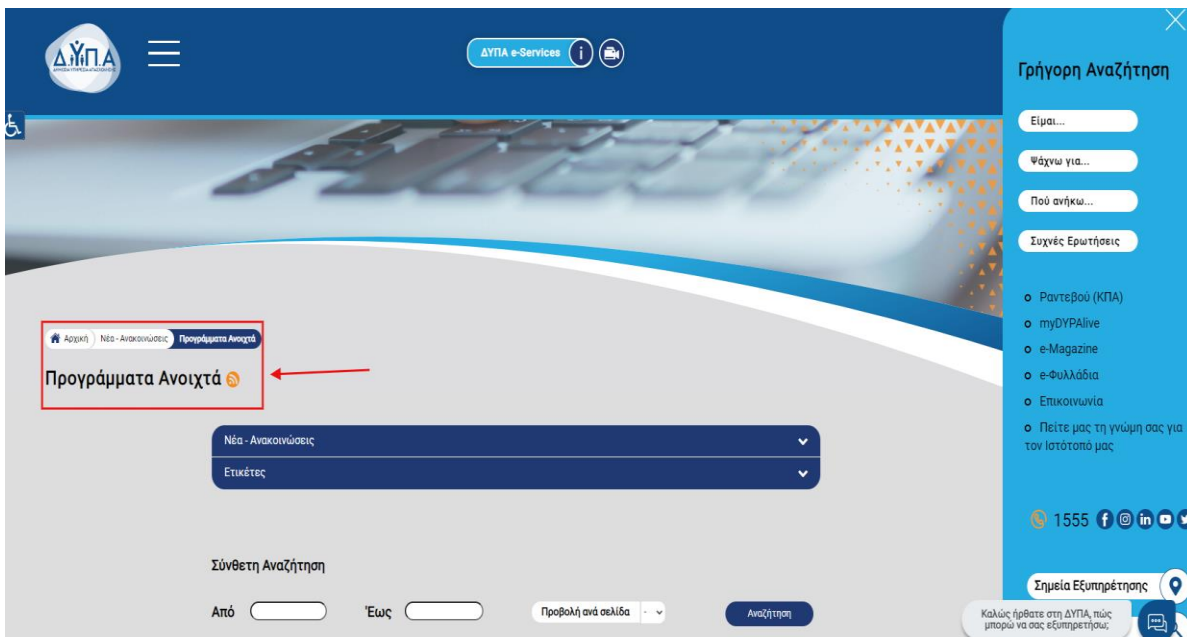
ΔΥΠ.Α

ΔΥΠΑ e-Services

Γρήγορη Αναζήτηση

Είμαι...

Ψάχνω για...

Πού ανήκω...

Συχνές Ερωτήσεις

Ραντεβού (ΚΠΑ)
myDYPAlive
e-Magazine
e-Φυλλάδια
Επικοινωνία
Πείτε μας τη γνώμη σας για τον Ιστότοπό μας

1555

Σημεία Εξυπηρέτησης

Αρχική Νέα - Ανακοινώσεις Προγράμματα Ανοιχτά

Προγράμματα Ανοιχτά

Νέα - Ανακοινώσεις

Ετικέτες

Σύνθετη Αναζήτηση

Από Έως Προβολή ανά σελίδα - Αναζήτηση

Καλώς ήρθατε στη ΔΥΠΑ, πώς μπορώ να σας εξυπηρετήσω;